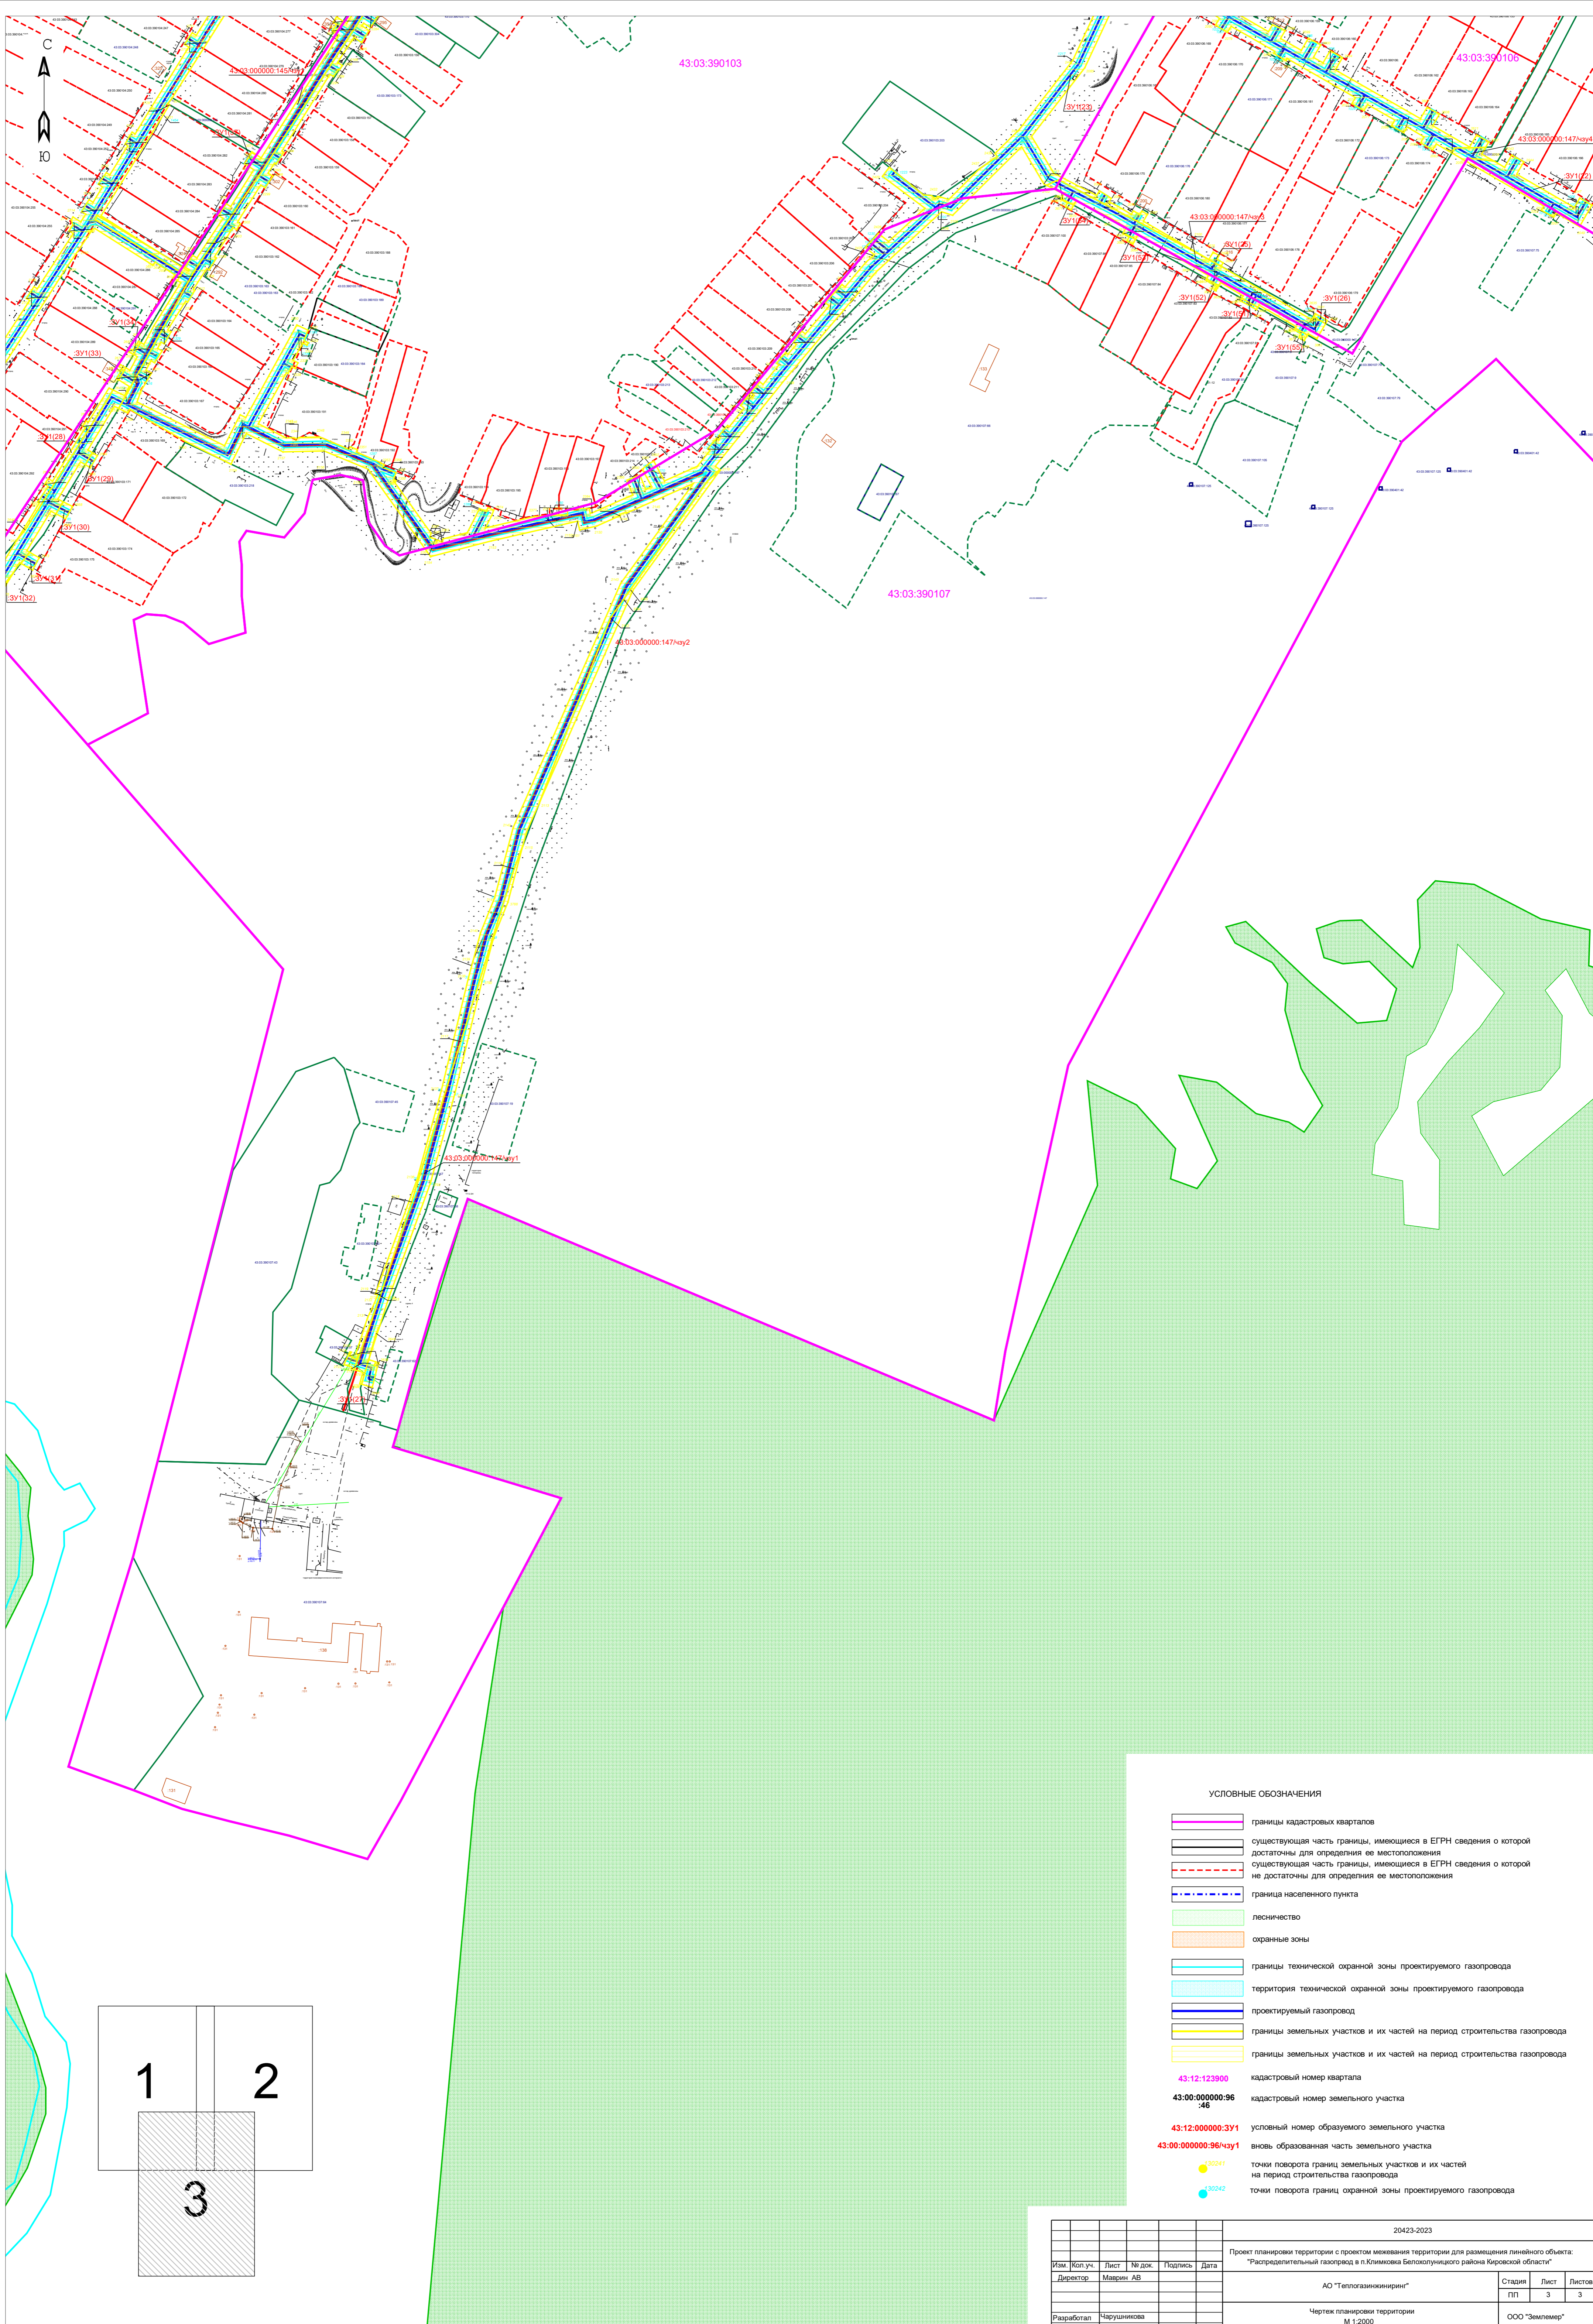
С
Ю

43:03:390103
43:03:390106
43:03:390107
43:03:000000:145/чзу1
43:03:000000:147/чзу4
43:03:000000:147/чзу3
43:03:000000:147/чзу2
43:03:000000:147/чзу1
:ЗУ1(23)
:ЗУ1(22)
:ЗУ1(24)
:ЗУ1(25)
:ЗУ1(26)
:ЗУ1(52)
:ЗУ1(53)
:ЗУ1(54)
:ЗУ1(55)
:ЗУ1(34)
:ЗУ1(33)
:ЗУ1(28)
:ЗУ1(29)
:ЗУ1(30)
:ЗУ1(31)
:ЗУ1(32)
:ЗУ1(27)

УСЛОВНЫЕ ОБОЗНАЧЕНИЯ

границы кадастровых кварталов

существующая часть границы, имеющиеся в ЕГРН сведения о которой достаточны для определения ее местоположения

существующая часть границы, имеющиеся в ЕГРН сведения о которой не достаточны для определения ее местоположения

граница населенного пункта

лесничество

охранные зоны

границы технической охранной зоны проектируемого газопровода

территория технической охранной зоны проектируемого газопровода

проектируемый газопровод

границы земельных участков и их частей на период строительства газопровода

границы земельных участков и их частей на период строительства газопровода

43:12:123980 кадастровый номер квартала

43:00:000000:96:46 кадастровый номер земельного участка

43:12:000000:ЗУ1 условный номер образуемого земельного участка

43:00:000000:96/чзу1 вновь образованная часть земельного участка

точки поворота границ земельных участков и их частей на период строительства газопровода

точки поворота границ охранной зоны проектируемого газопровода

1
2
3

20423-2023

Проект планировки территории с проектом межевания территории для размещения линейного объекта: "Распределительный газопровод в п.Климковка Белохолуницкого района Кировской области"

| Изм. | Кол.уч. | Лист | № док. | Подпись | Дата |
|---|---|---|---|---|---|
| Директор | | Маврин АВ | | | |
| Разработал | | Чарушникова | | | |

АО "Теплогазинжиниринг"

| Стадия | Лист | Листов |
|---|---|---|
| ПП | 3 | 3 |

Чертеж планировки территории
М 1:2000

ООО "Землемер"